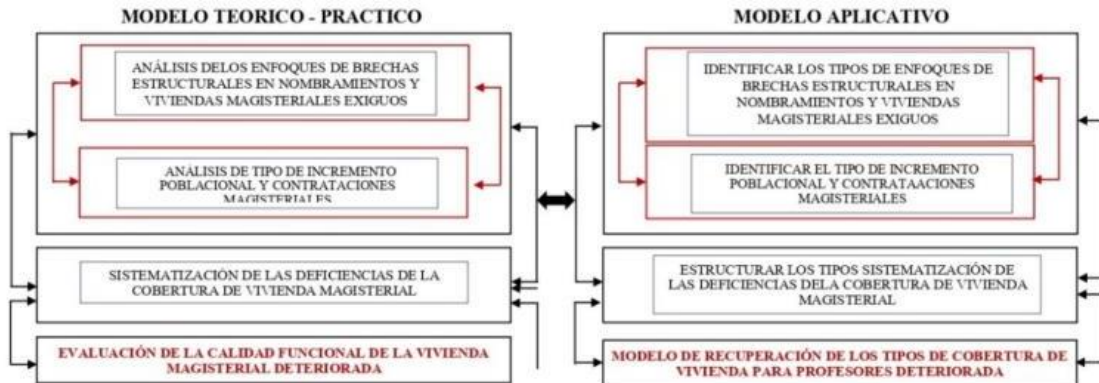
MODELO TEORICO - PRACTICO

ANÁLISIS DELOS ENFOQUES DE BRECHAS ESTRUCTURALES EN NOMBRAMIENTOS Y VIVIENDAS MAGISTERIALES EXIGUOS

ANÁLISIS DE TIPO DE INCREMENTO POBLACIONAL Y CONTRATACIONES MAGISTERIALES

SISTEMATIZACIÓN DE LAS DEFICIENCIAS DE LA COBERTURA DE VIVIENDA MAGISTERIAL

EVALUACIÓN DE LA CALIDAD FUNCIONAL DE LA VIVIENDA MAGISTERIAL DETERIORADA

MODELO APLICATIVO

IDENTIFICAR LOS TIPOS DE ENFOQUES DE BRECHAS ESTRUCTURALES EN NOMBRAMIENTOS Y VIVIENDAS MAGISTERIALES EXIGUOS

IDENTIFICAR EL TIPO DE INCREMENTO POBLACIONAL Y CONTRATAACIONES MAGISTERIALES

ESTRUCTURAR LOS TIPOS SISTEMATIZACIÓN DE LAS DEFICIENCIAS DELA COBERTURA DE VIVIENDA MAGISTERIAL

MODELO DE RECUPERACIÓN DE LOS TIPOS DE COBERTURA DE VIVIENDA PARA PROFESORES DETERIORADA